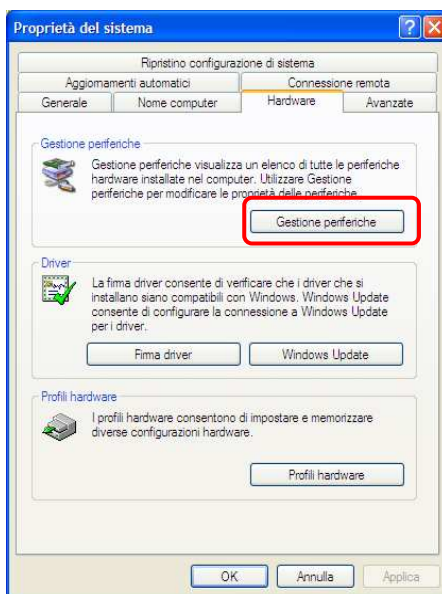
Proprietà del sistema

Ripristino configurazione di sistema

Aggiornamenti automatici

Connessione remota

Generale

Nome computer

Hardware

Avanzate

Gestione periferiche

Gestione periferiche visualizza un elenco di tutte le periferiche hardware installate nel computer. Utilizzare Gestione periferiche per modificare le proprietà delle periferiche.

Gestione periferiche

Driver

La firma driver consente di verificare che i driver che si installano siano compatibili con Windows. Windows Update consente di configurare la connessione a Windows Update per i driver.

Firma driver

Windows Update

Profili hardware

I profili hardware consentono di impostare e memorizzare diverse configurazioni hardware.

Profili hardware

OK

Annulla

Applica